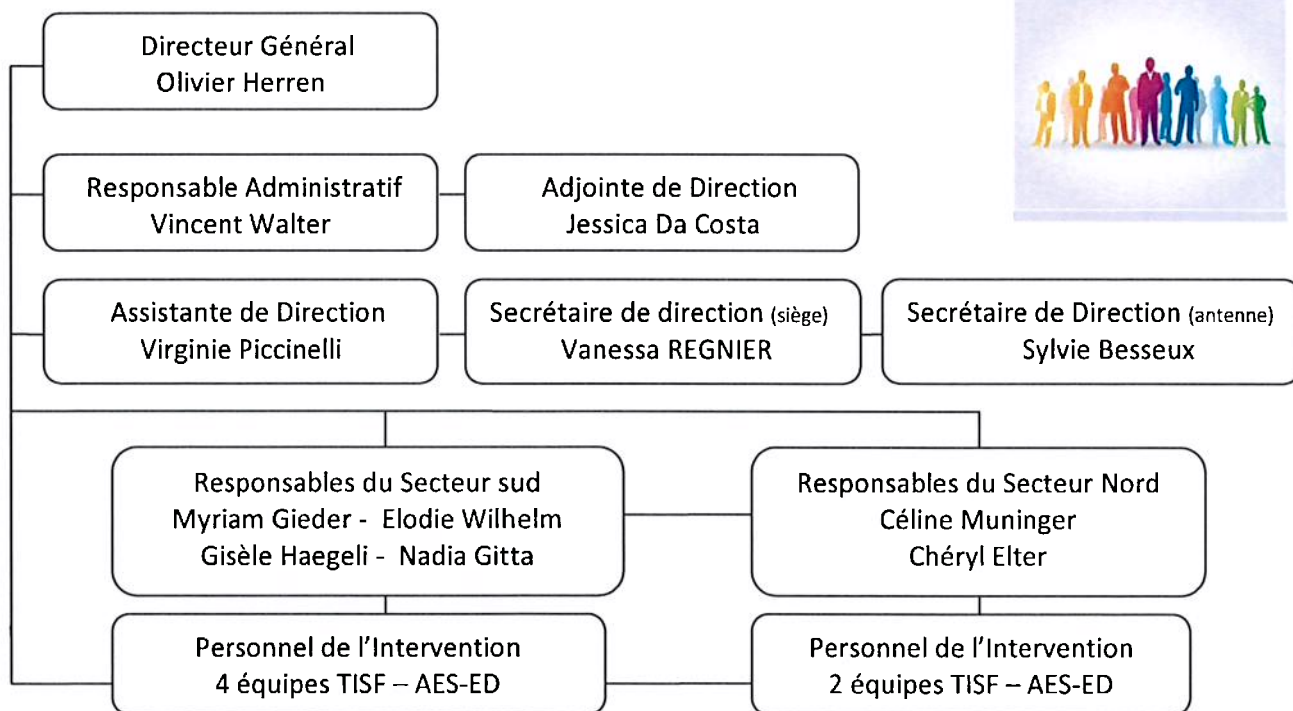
Directeur Général
Olivier Herren

Responsable Administratif
Vincent Walter

Adjointe de Direction
Jessica Da Costa

Assistante de Direction
Virginie Piccinelli

Secrétaire de direction (siège)
Vanessa REGNIER

Secrétaire de Direction (antenne)
Sylvie Besseux

Responsables du Secteur sud
Myriam Gieder - Elodie Wilhelm
Gisèle Haegeli - Nadia Gitta

Responsables du Secteur Nord
Céline Muninger
Chéryl Elter

Personnel de l'Intervention
4 équipes TISF – AES-ED

Personnel de l'Intervention
2 équipes TISF – AES-ED